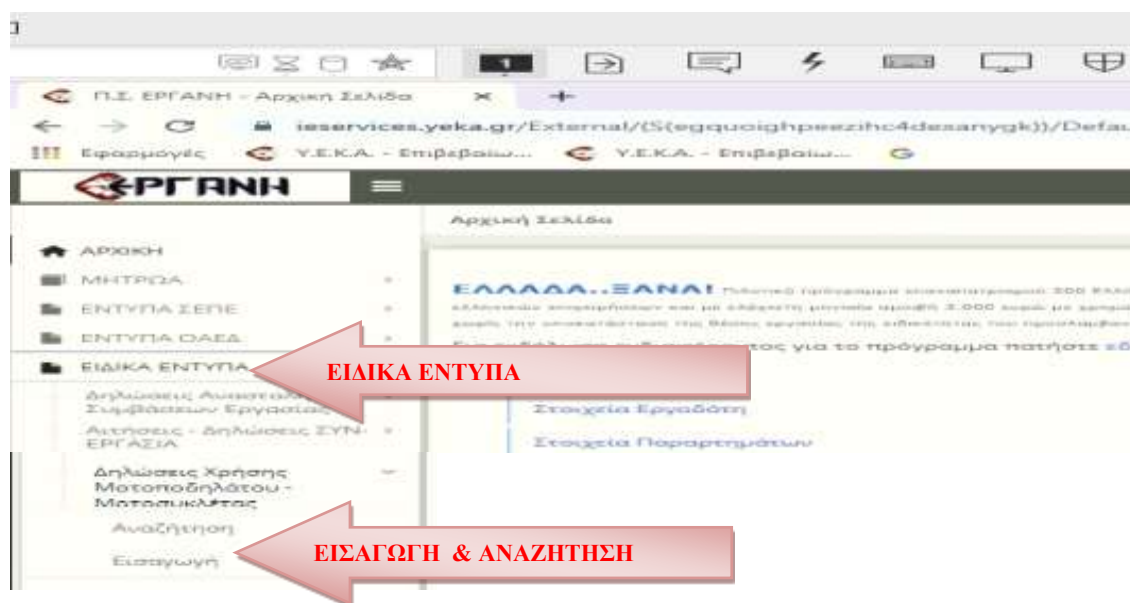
Π.Σ. ΕΡΓΑΝΗ - Αρχική Σελίδα

ieservices.yeka.gr/External/(S(egquoighpeezihc4desanygk))/Defau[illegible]

Εφαρμογές Υ.Ε.Κ.Α. - Επιβεβαιώ... Υ.Ε.Κ.Α. - Επιβεβαιώ...

ΕΡΓΑΝΗ

Αρχική Σελίδα

ΑΡΧΙΚΗ
ΜΗΤΡΩΑ
ΕΝΤΥΠΑ ΣΕΠΕ
ΕΝΤΥΠΑ ΟΑΕΔ
ΕΙΔΙΚΑ ΕΝΤΥΠΑ
Δηλώσεις Αναστολ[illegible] Συμβάσεων Εργασίας
Αιτήσεις - Δηλώσεις ΣΥΝ-ΕΡΓΑΣΙΑ
Δηλώσεις Χρήσης Μοτοποδηλάτου - Μοτοσυκλέτας
Αναζήτηση
Εισαγωγή

ΕΛΛΑΔΑ..ΞΑΝΑ! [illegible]

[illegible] για το πρόγραμμα πατήστε εδ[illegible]

Στοιχεία Εργοδότη
Στοιχεία Παραρτημάτων

ΕΙΔΙΚΑ ΕΝΤΥΠΑ

ΕΙΣΑΓΩΓΗ & ΑΝΑΖΗΤΗΣΗ